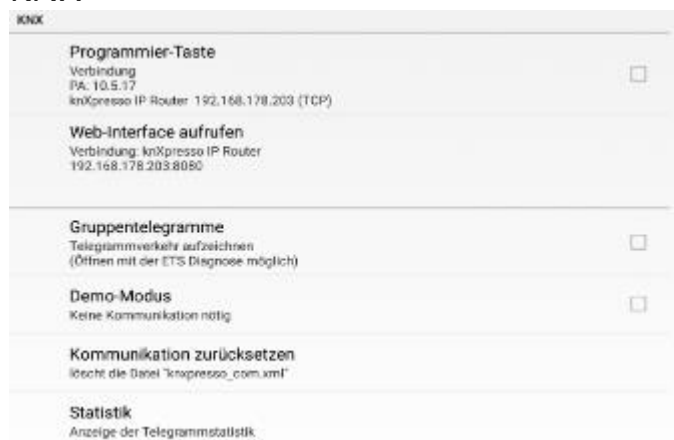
KNX

Programmier-Taste
Verbindung
PA: 10.5.17
knXpresso IP Router 192.168.178.203 (TCP)

Web-Interface aufrufen
Verbindung: knXpresso IP Router
192.168.178.203:8080

Gruppentelegramme
Telegrammverkehr aufzeichnen
(Öffnen mit der ETS Diagnose möglich)

Demo-Modus
Keine Kommunikation nötig

Kommunikation zurücksetzen
löscht die Datei "knxpresso_com.xml"

Statistik
Anzeige der Telegrammstatistik